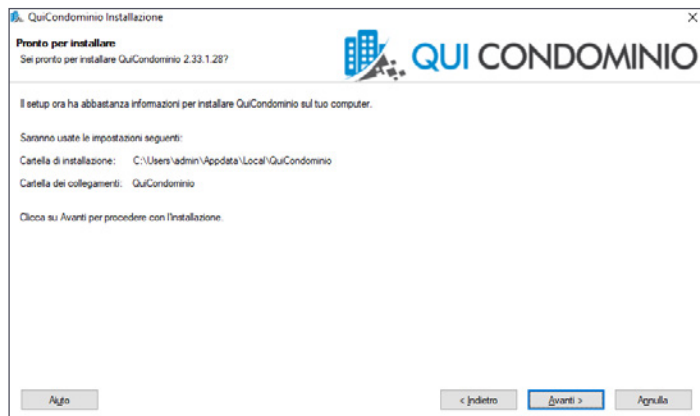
QuiCondominio Installazione

×

Pronto per installare

Sei pronto per installare QuiCondominio 2.33.1.28?

QUI CONDOMINIO

Il setup ora ha abbastanza informazioni per installare QuiCondominio sul tuo computer.

Saranno usate le impostazioni seguenti:

Cartella di installazione: C:\Users\admin\Appdata\Local\QuiCondominio

Cartella dei collegamenti: QuiCondominio

Clicca su Avanti per procedere con l'installazione.

Aiuto

< Indietro

Avanti >

Annulla